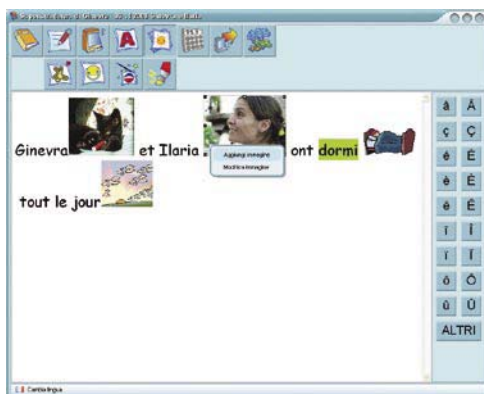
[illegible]

Ginevra et Ilaria ont dormi

Aggiungi immagine
Modifica immagine

tout le jour

| à | À |
|---|---|
| ç | Ç |
| é | É |
| è | È |
| ê | Ê |
| î | Î |
| ï | Ï |
| ô | Ô |
| û | Û |

ALTRI

Cambia lingua